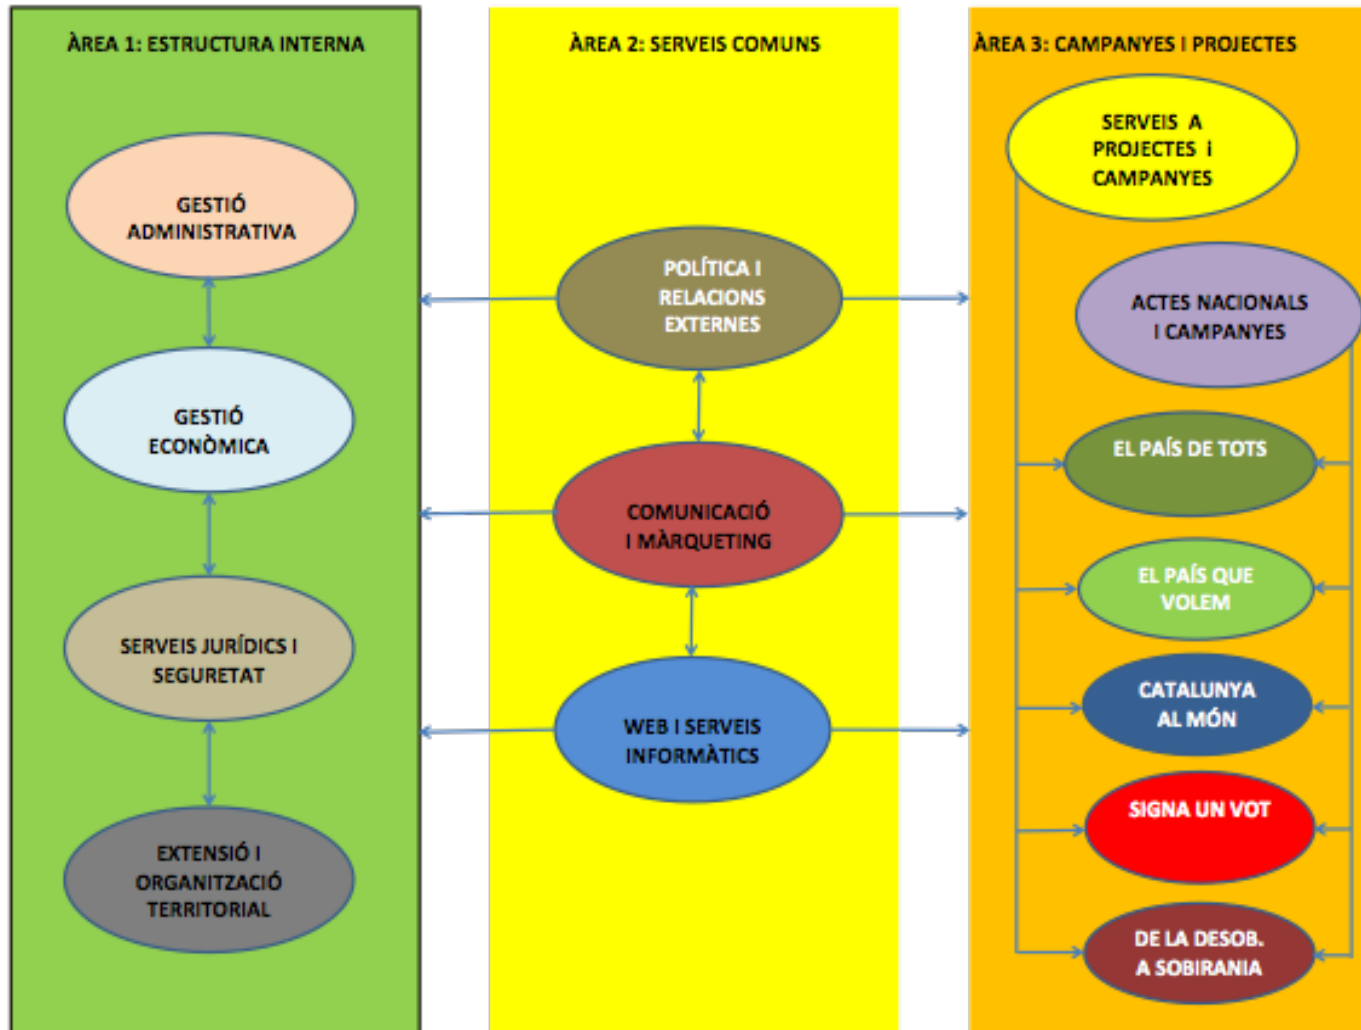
ÀREA 1: ESTRUCTURA INTERNA

GESTIÓ ADMINISTRATIVA

GESTIÓ ECONÒMICA

SERVEIS JURÍDICS I SEGURETAT

EXTENSIÓ I ORGANITZACIÓ TERRITORIAL

ÀREA 2: SERVEIS COMUNS

POLÍTICA I RELACIONS EXTERNES

COMUNICACIÓ I MÀRQUETING

WEB I SERVEIS INFORMÀTICS

ÀREA 3: CAMPANYES I PROJECTES

SERVEIS A PROJECTES i CAMPANYES

ACTES NACIONALS I CAMPANYES

EL PAÍS DE TOTS

EL PAÍS QUE VOLEM

CATALUNYA AL MÓN

SIGNA UN VOT

DE LA DESOB. A SOBIRANIA